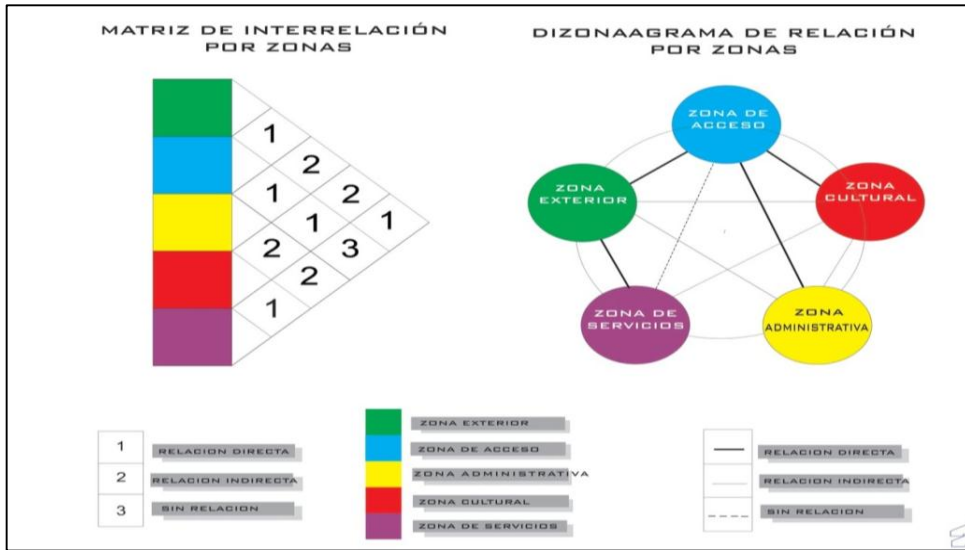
MATRIZ DE INTERRELACIÓN POR ZONAS

DIZONAAGRAMA DE RELACIÓN POR ZONAS

| | | | | |
|---|---|---|---|---|
| 1 | | | | |
| 2 | | | | |
| 1 | 2 | | | |
| 1 | 1 | | | |
| 2 | 3 | | | |
| 2 | | | | |
| 1 | | | | |

ZONA DE ACCESO

ZONA EXTERIOR

ZONA CULTURAL

ZONA DE SERVICIOS

ZONA ADMINISTRATIVA

| | |
|---|---|
| 1 | RELACION DIRECTA |
| 2 | RELACION INDIRECTA |
| 3 | SIN RELACION |

ZONA EXTERIOR
ZONA DE ACCESO
ZONA ADMINISTRATIVA
ZONA CULTURAL
ZONA DE SERVICIOS

RELACION DIRECTA
RELACION INDIRECTA
SIN RELACION